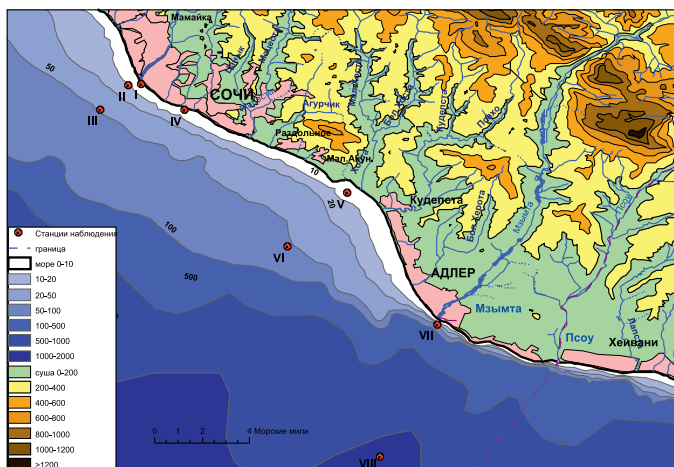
Мамайка
СОЧИ
Агурчик
Раздольное
Мал.Акун
Кудепста
АДЛЕР
Мзымта
Псоу
Хейвани
Б. Хероота
Мзымта
Кудепста
I
II
III
IV
V
VI
VII
VIII
50
10
20
100
500
Станции наблюдения
граница
море 0-10
10-20
20-50
50-100
100-500
500-1000
1000-2000
суша 0-200
200-400
400-600
600-800
800-1000
1000-1200
>1200
0 1 2 4 Морские мили